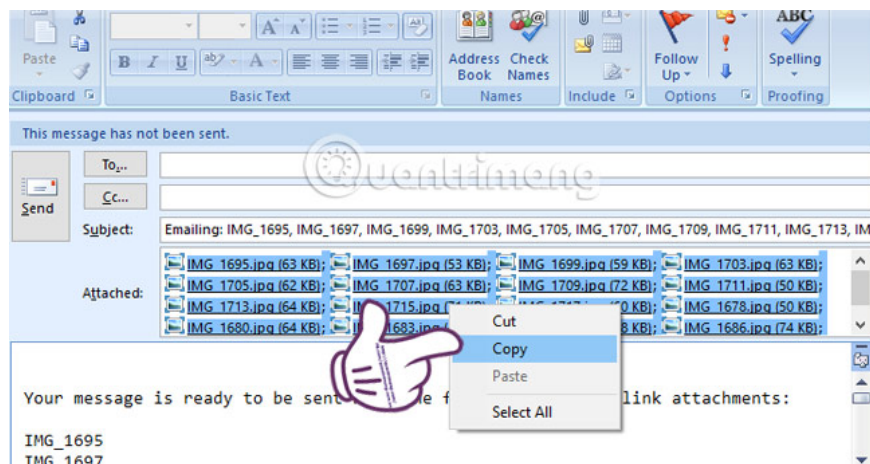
Paste
Clipboard
Basic Text
Address Book
Check Names
Names
Include
Follow Up
Options
ABC
Spelling
Proofing

This message has not been sent.

Send
To...
Cc...
Subject: Emailing: IMG_1695, IMG_1697, IMG_1699, IMG_1703, IMG_1705, IMG_1707, IMG_1709, IMG_1711, IMG_1713, IM
Attached: IMG_1695.jpg (63 KB); IMG_1697.jpg (53 KB); IMG_1699.jpg (59 KB); IMG_1703.jpg (63 KB); IMG_1705.jpg (62 KB); IMG_1707.jpg (63 KB); IMG_1709.jpg (72 KB); IMG_1711.jpg (50 KB); IMG_1713.jpg (64 KB); IM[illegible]1715.jpg ([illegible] KB); IMG_1717.jpg ([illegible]0 KB); IMG_1678.jpg (50 KB); IMG_1680.jpg (64 KB); IM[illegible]1683.jpg ([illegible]; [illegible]8 KB); IMG_1686.jpg (74 KB);

Cut
Copy
Paste
Select All

Your message is ready to be sent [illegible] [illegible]e f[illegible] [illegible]link attachments:

IMG_1695
IMG_1697

Quantrimang